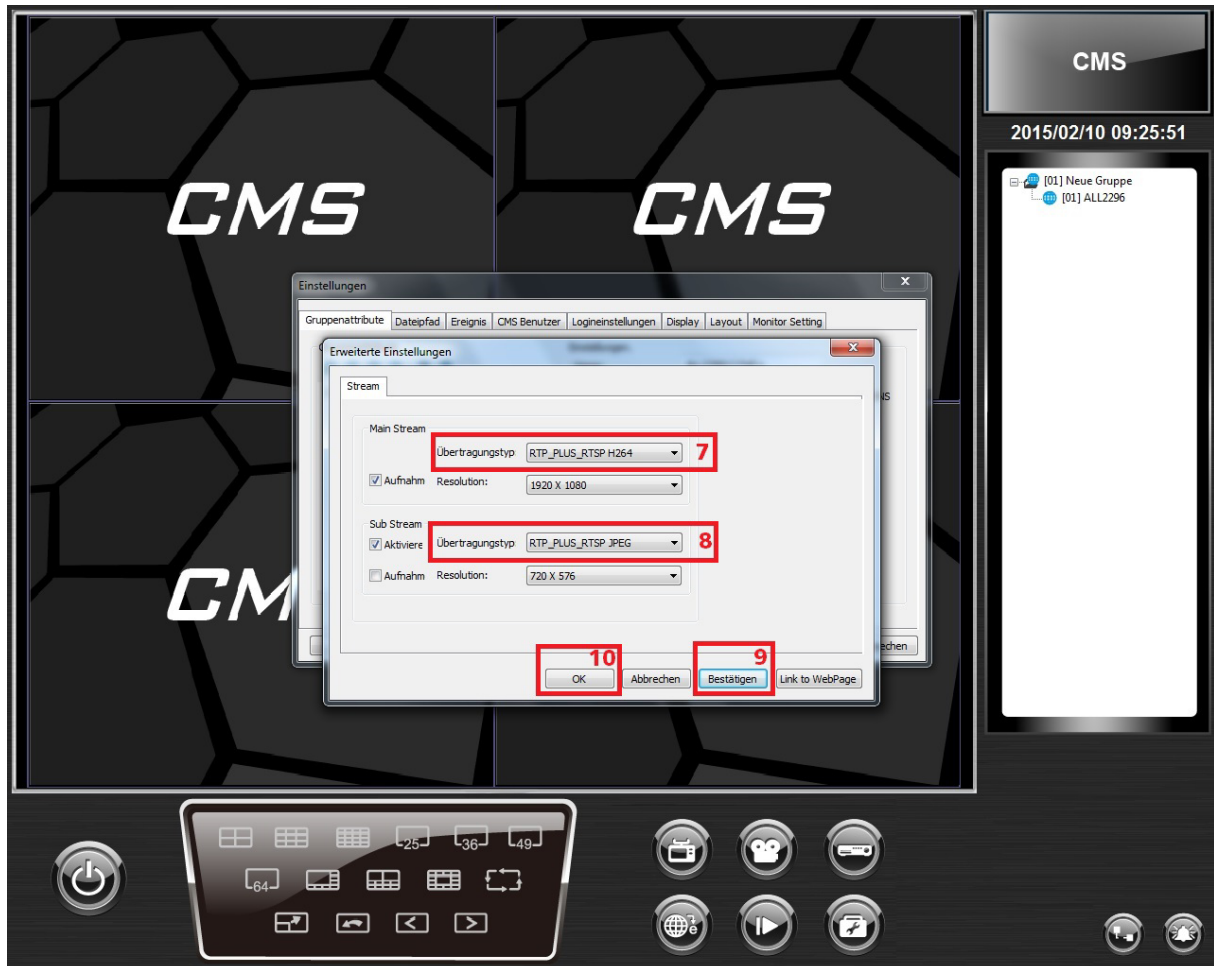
CMS

CMS

CMS

CMS

2015/02/10 09:25:51

[01] Neue Gruppe
[01] ALL2296

Einstellungen

Gruppenattribute | Dateipfad | Ereignis | CMS Benutzer | Logineinstellungen | Display | Layout | Monitor Setting

Erweiterte Einstellungen

Stream

Main Stream

Übertragungstyp RTP_PLUS_RTSP H264

7

Aufnahm Resolution: 1920 X 1080

Sub Stream

Aktiviere Übertragungstyp RTP_PLUS_RTSP JPEG

8

Aufnahm Resolution: 720 X 576

10

9

OK Abbrechen Bestätigen Link to WebPage

chen

25 36 49

64